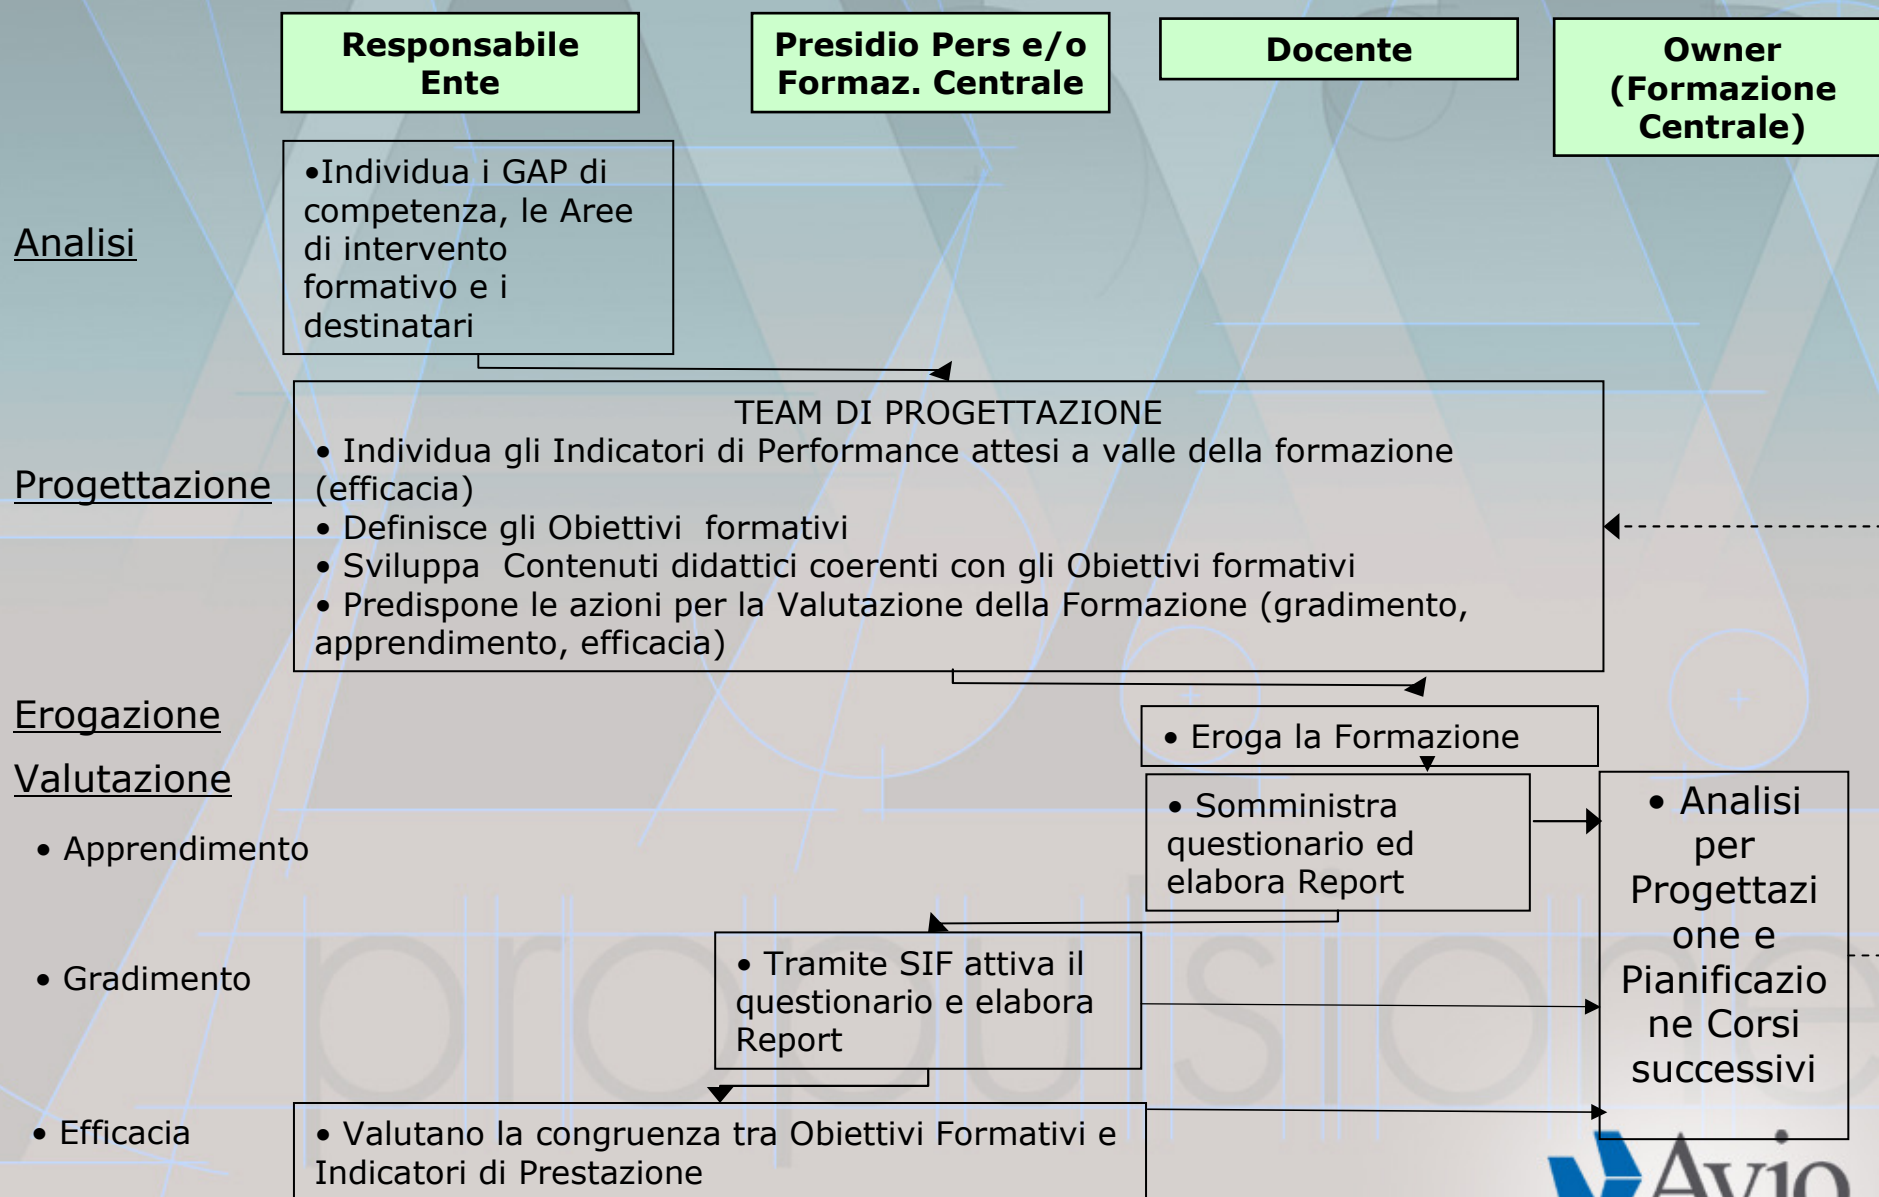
Responsabile Ente

Presidio Pers e/o Formaz. Centrale

Docente

Owner (Formazione Centrale)

Analisi

•Individua i GAP di competenza, le Aree di intervento formativo e i destinatari

Progettazione

TEAM DI PROGETTAZIONE
• Individua gli Indicatori di Performance attesi a valle della formazione (efficacia)
• Definisce gli Obiettivi formativi
• Sviluppa Contenuti didattici coerenti con gli Obiettivi formativi
• Predispone le azioni per la Valutazione della Formazione (gradimento, apprendimento, efficacia)

Erogazione

• Eroga la Formazione

Valutazione

• Apprendimento

• Somministra questionario ed elabora Report

• Analisi per Progettazione e Pianificazione Corsi successivi

• Gradimento

• Tramite SIF attiva il questionario e elabora Report

• Efficacia

• Valutano la congruenza tra Obiettivi Formativi e Indicatori di Prestazione

Avio

propulsione